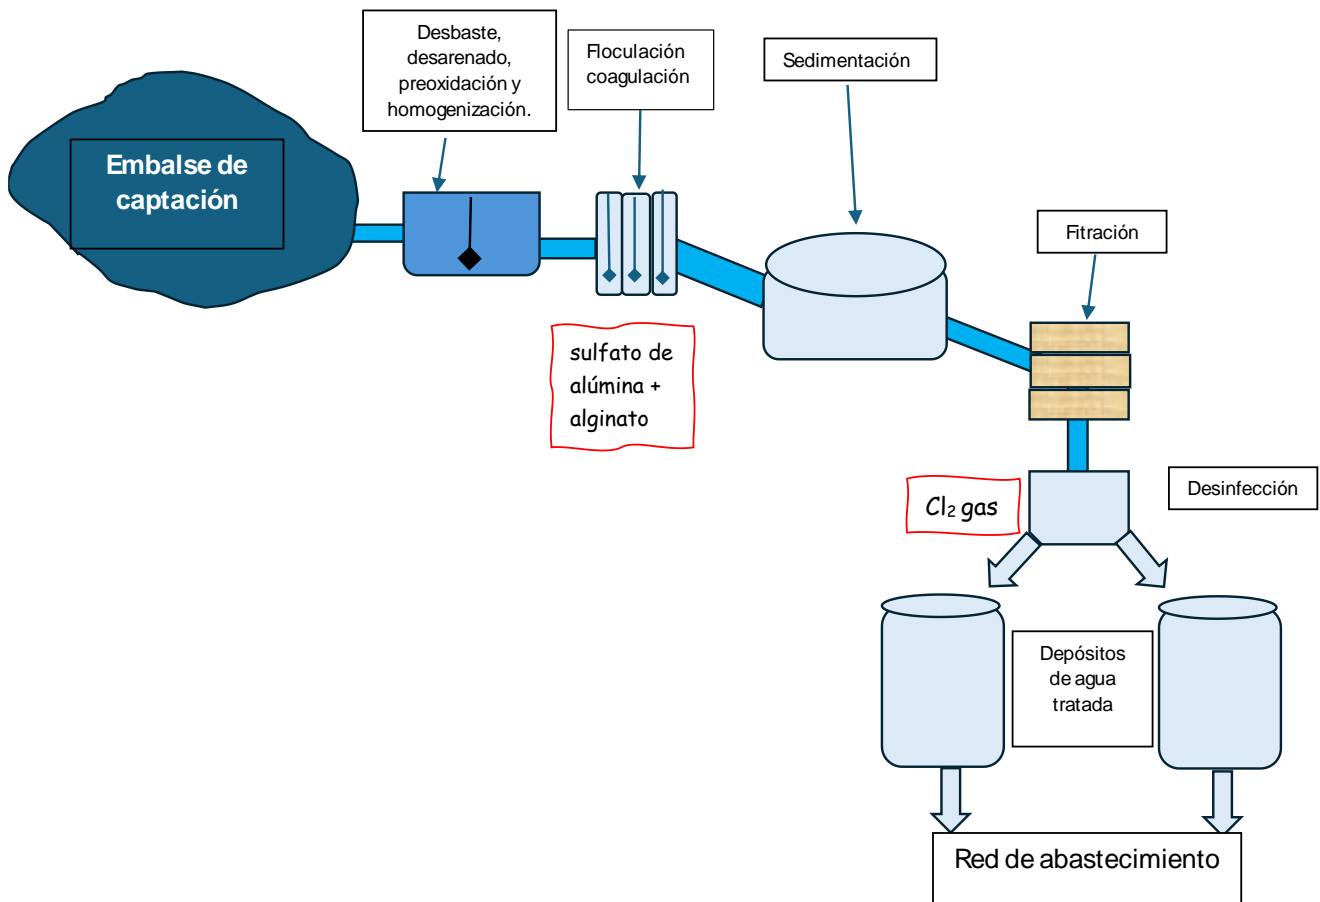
Embalse de captación

Desbaste, desarenado, preoxidación y homogenización.

Floculación coagulación

Sedimentación

sulfato de alúmina + alginato

Fitración

$Cl_2$ gas

Desinfección

Depósitos de agua tratada

Red de abastecimiento